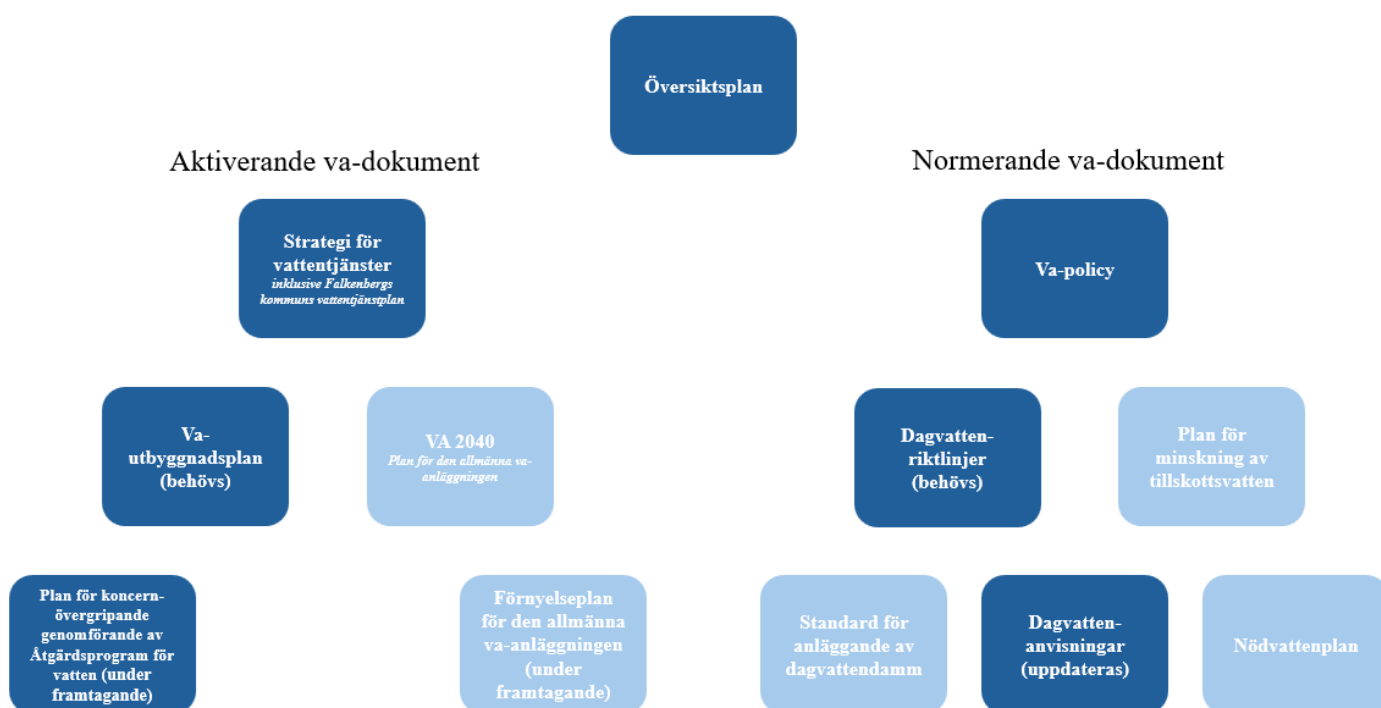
Översiktsplan

Aktiverande va-dokument

Strategi för vattentjänster
inklusive Falkenbergs kommuns vattentjänstplan

Va-utbyggnadsplan (behövs)

VA 2040
Plan för den allmänna va-anläggningen

Plan för koncern-övergripande genomförande av Åtgärdsprogram för vatten (under framtagande)

Förnyelseplan för den allmänna va-anläggningen (under framtagande)

Normerande va-dokument

Va-policy

Dagvatten-riktlinjer (behövs)

Plan för minskning av tillskottsvatten

Standard för anläggande av dagvattendamm

Dagvatten-anvisningar (uppdateras)

Nödvattenplan